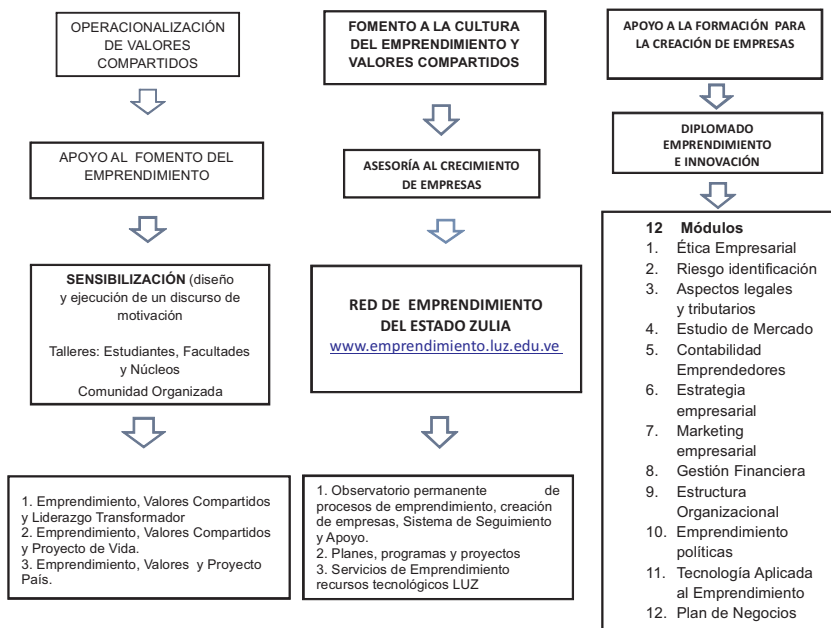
OPERACIONALIZACIÓN DE VALORES COMPARTIDOS

APOYO AL FOMENTO DEL EMPRENDIMIENTO

SENSIBILIZACIÓN (diseño y ejecución de un discurso de motivación

Talleres: Estudiantes, Facultades y Núcleos
Comunidad Organizada

1. Emprendimiento, Valores Compartidos y Liderazgo Transformador
2. Emprendimiento, Valores Compartidos y Proyecto de Vida.
3. Emprendimiento, Valores y Proyecto País.

FOMENTO A LA CULTURA DEL EMPRENDIMIENTO Y VALORES COMPARTIDOS

ASESORÍA AL CRECIMIENTO DE EMPRESAS

RED DE EMPRENDIMIENTO DEL ESTADO ZULIA
www.emprendimiento.luz.edu.ve

1. Observatorio permanente de procesos de emprendimiento, creación de empresas, Sistema de Seguimiento y Apoyo.
2. Planes, programas y proyectos
3. Servicios de Emprendimiento recursos tecnológicos LUZ

APOYO A LA FORMACIÓN PARA LA CREACIÓN DE EMPRESAS

DIPLOMADO EMPRENDIMIENTO E INNOVACIÓN

12 Módulos
1. Ética Empresarial
2. Riesgo identificación
3. Aspectos legales y tributarios
4. Estudio de Mercado
5. Contabilidad Emprendedores
6. Estrategia empresarial
7. Marketing empresarial
8. Gestión Financiera
9. Estructura Organizacional
10. Emprendimiento políticas
11. Tecnología Aplicada al Emprendimiento
12. Plan de Negocios